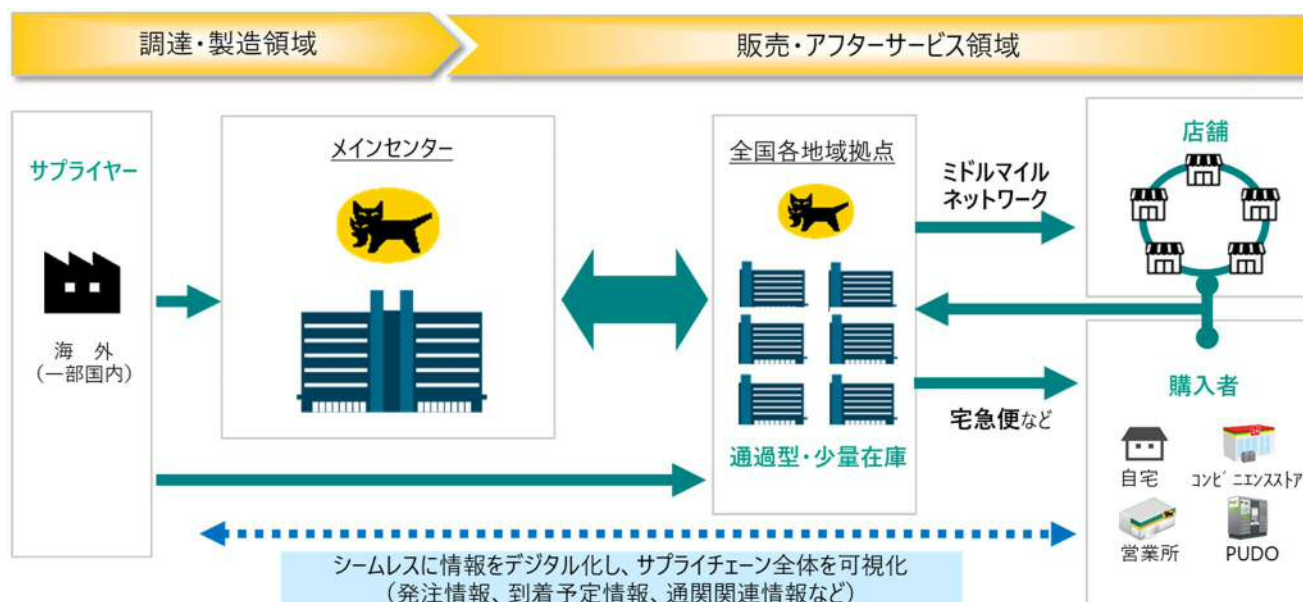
調達・製造領域

販売・アフターサービス領域

サプライヤー

海　外
（一部国内）

メインセンター

全国各地域拠点

通過型・少量在庫

ミドルマイル
ネットワーク

宅急便など

店舗

購入者

自宅

コンビニエンスストア

営業所

PUDO

シームレスに情報をデジタル化し、サプライチェーン全体を可視化
（発注情報、到着予定情報、通関関連情報など）